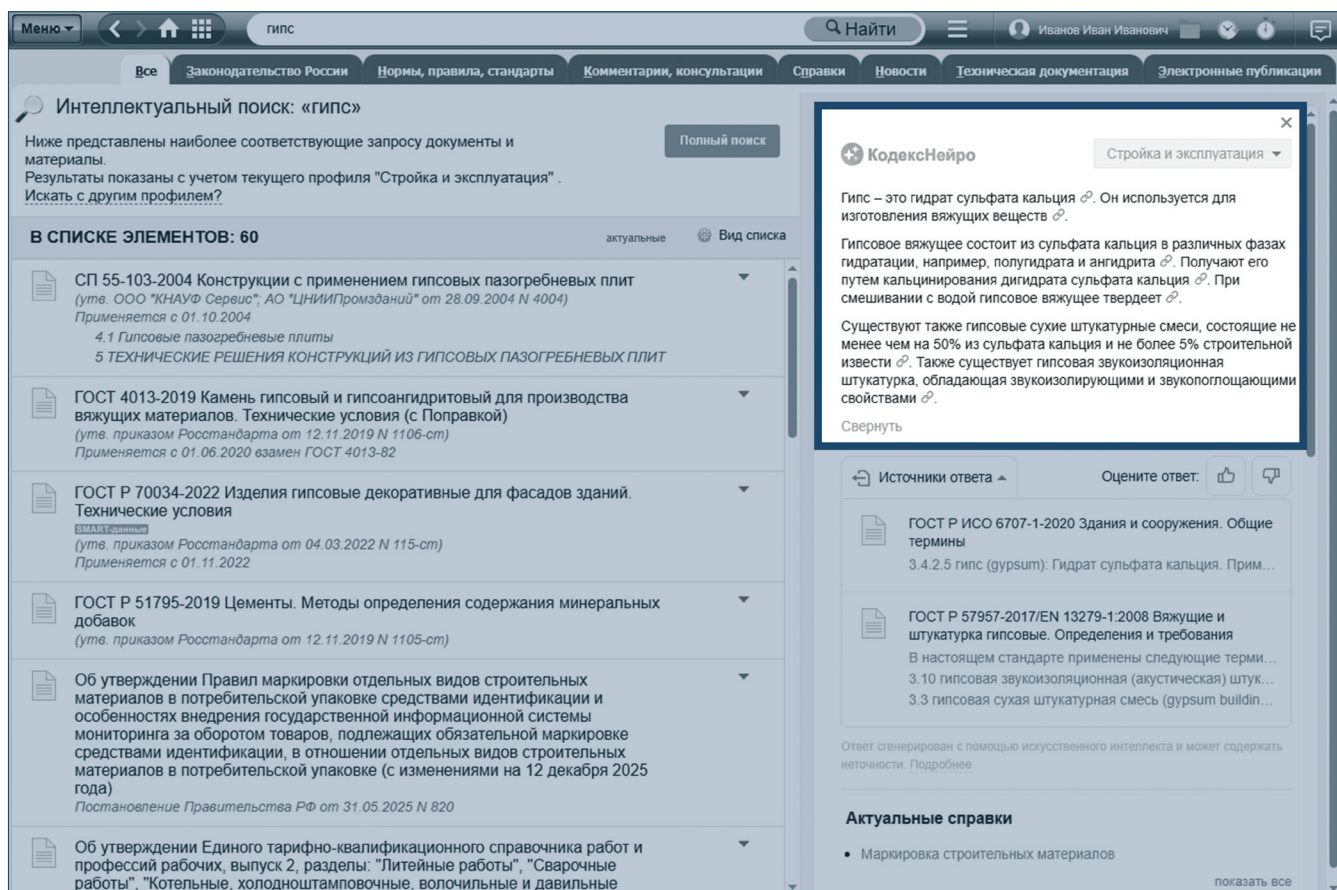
Меню гипс Найти Иванов Иван Иванович

Все Законодательство России Нормы, правила, стандарты Комментарии, консультации Справки Новости Техническая документация Электронные публикации

Интеллектуальный поиск: «гипс»

Ниже представлены наиболее соответствующие запросу документы и материалы.
Результаты показаны с учетом текущего профиля "Стройка и эксплуатация".
Искать с другим профилем?

Полный поиск

В СПИСКЕ ЭЛЕМЕНТОВ: 60 актуальные Вид списка

СП 55-103-2004 Конструкции с применением гипсовых пазогребневых плит
(утв. ООО "КНАУФ Сервис"; АО "ЦНИИПромзданий" от 28.09.2004 N 4004)
Применяется с 01.10.2004
4.1 Гипсовые пазогребневые плиты
5 ТЕХНИЧЕСКИЕ РЕШЕНИЯ КОНСТРУКЦИЙ ИЗ ГИПСОВЫХ ПАЗОГРЕБНЕВЫХ ПЛИТ

ГОСТ 4013-2019 Камень гипсовый и гипсоангидритовый для производства вяжущих материалов. Технические условия (с Поправкой)
(утв. приказом Росстандарта от 12.11.2019 N 1106-ст)
Применяется с 01.06.2020 взамен ГОСТ 4013-82

ГОСТ Р 70034-2022 Изделия гипсовые декоративные для фасадов зданий. Технические условия
SMART-данные
(утв. приказом Росстандарта от 04.03.2022 N 115-ст)
Применяется с 01.11.2022

ГОСТ Р 51795-2019 Цементы. Методы определения содержания минеральных добавок
(утв. приказом Росстандарта от 12.11.2019 N 1105-ст)

Об утверждении Правил маркировки отдельных видов строительных материалов в потребительской упаковке средствами идентификации и особенностях внедрения государственной информационной системы мониторинга за оборотом товаров, подлежащих обязательной маркировке средствами идентификации, в отношении отдельных видов строительных материалов в потребительской упаковке (с изменениями на 12 декабря 2025 года)
Постановление Правительства РФ от 31.05.2025 N 820

Об утверждении Единого тарифно-квалификационного справочника работ и профессий рабочих, выпуск 2, разделы: "Литейные работы", "Сварочные работы", "Котельные, холодноштамповочные, волочильные и давильные

КодексНейро Стройка и эксплуатация

Гипс – это гидрат сульфата кальция. Он используется для изготовления вяжущих веществ.

Гипсовое вяжущее состоит из сульфата кальция в различных фазах гидратации, например, полугидрата и ангидрита. Получают его путем кальцинирования дигидрата сульфата кальция. При смешивании с водой гипсовое вяжущее твердеет.

Существуют также гипсовые сухие штукатурные смеси, состоящие не менее чем на 50% из сульфата кальция и не более 5% строительной извести. Также существует гипсовая звукоизоляционная штукатурка, обладающая звукоизолирующими и звукопоглощающими свойствами.

Свернуть

Источники ответа Оцените ответ:

ГОСТ Р ИСО 6707-1-2020 Здания и сооружения. Общие термины
3.4.2.5 гипс (gypsum): Гидрат сульфата кальция. Прим...

ГОСТ Р 57957-2017/EN 13279-1:2008 Вяжущие и штукатурка гипсовые. Определения и требования
В настоящем стандарте применены следующие терми...
3.10 гипсовая звукоизоляционная (акустическая) штук...
3.3 гипсовая сухая штукатурная смесь (gypsum buildin...

Ответ сгенерирован с помощью искусственного интеллекта и может содержать неточности. Подробнее

Актуальные справки
• Маркировка строительных материалов
показать все